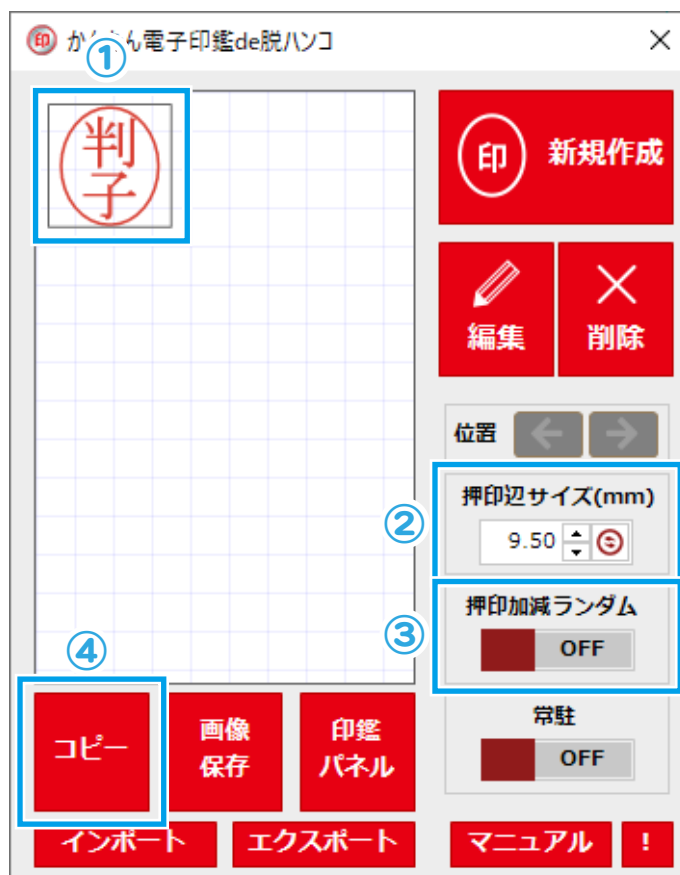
か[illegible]ん電子印鑑de脱ハンコ ✕

①

判子

印 新規作成

編集

削除

位置

押印辺サイズ(mm)

②

9.50

押印加減ランダム

③

OFF

④

常駐

OFF

コピー

画像保存

印鑑パネル

インポート

エクスポート

マニュアル

!